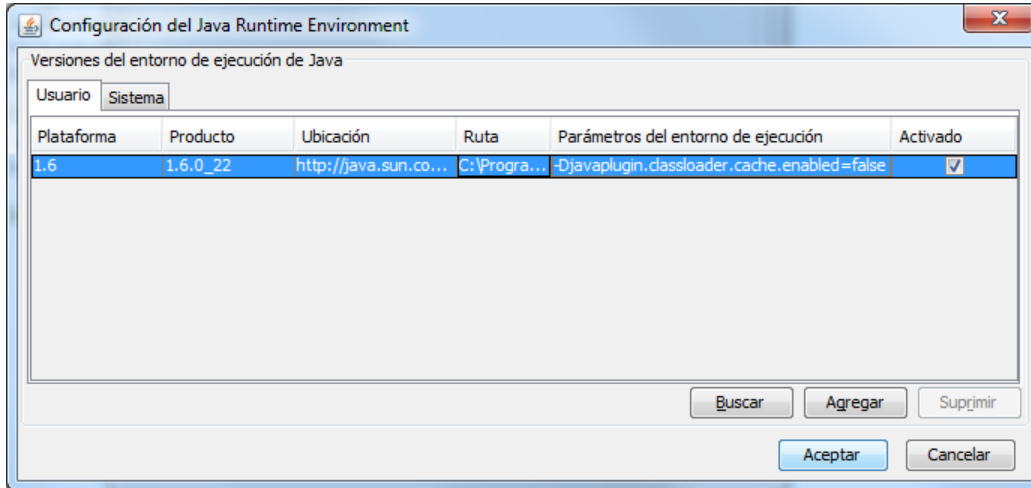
Configuración del Java Runtime Environment

Versiones del entorno de ejecución de Java

Usuario | Sistema

| Plataforma | Producto | Ubicación | Ruta | Parámetros del entorno de ejecución | Activado |
|---|---|---|---|---|---|
| 1.6 | 1.6.0_22 | http://java.sun.co... | C:\Progra... | -Djavaplugin.classloader.cache.enabled=false | ☑ |

Buscar | Agregar | Suprimir

Aceptar | Cancelar